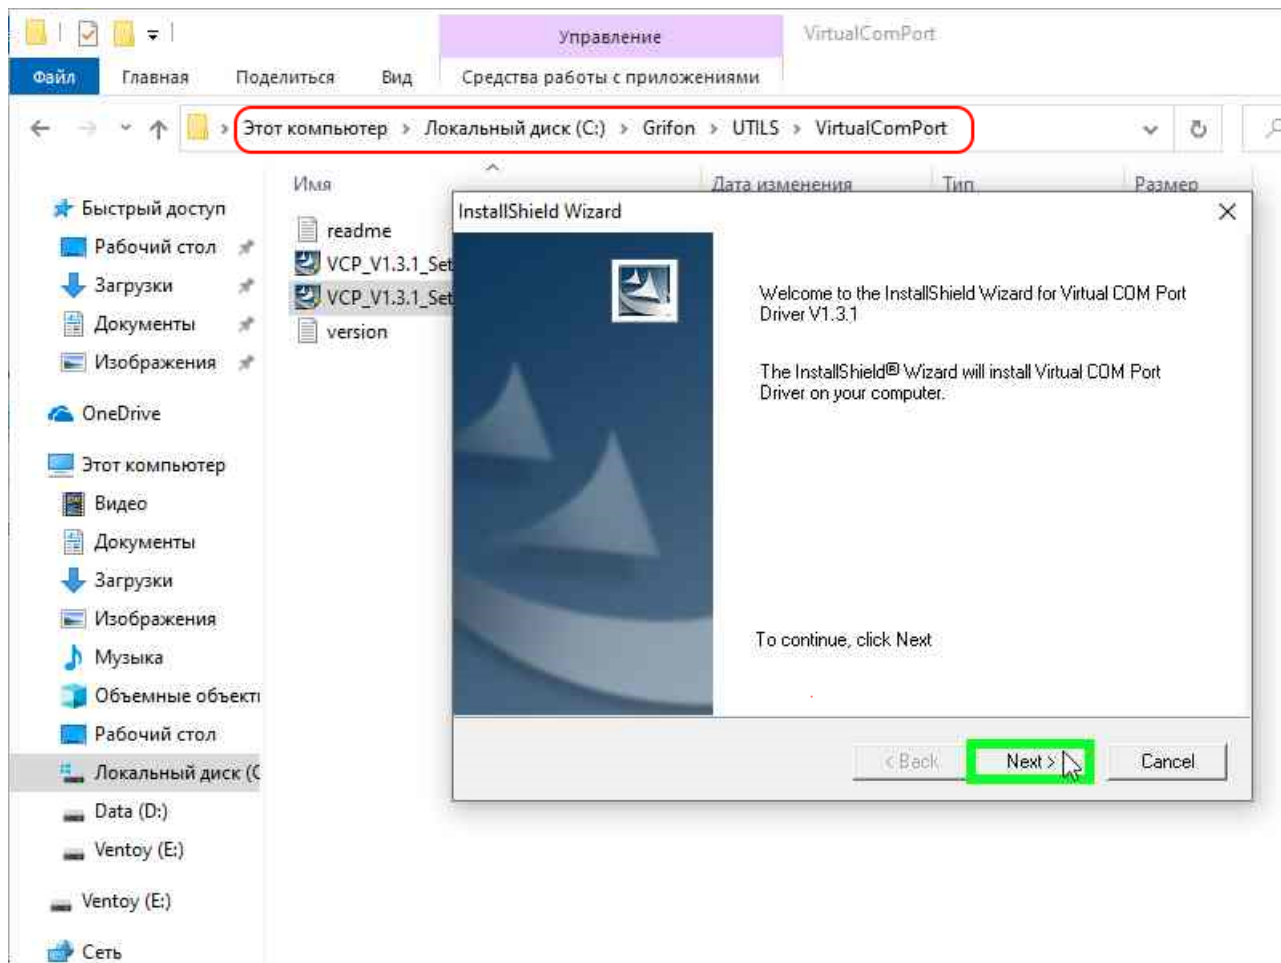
Управление
VirtualComPort
Файл
Главная
Поделиться
Вид
Средства работы с приложениями

Этот компьютер > Локальный диск (C:) > Grifon > UTILS > VirtualComPort

Имя
Дата изменения
Тип
Размер

Быстрый доступ
Рабочий стол
Загрузки
Документы
Изображения
OneDrive
Этот компьютер
Видео
Документы
Загрузки
Изображения
Музыка
Объемные объекті
Рабочий стол
Локальный диск (C
Data (D:)
Ventoy (E:)
Ventoy (E:)
Сеть

readme
VCP_V1.3.1_Set
VCP_V1.3.1_Set
version

InstallShield Wizard

Welcome to the InstallShield Wizard for Virtual COM Port Driver V1.3.1

The InstallShield® Wizard will install Virtual COM Port Driver on your computer.

To continue, click Next

< Back
Next >
Cancel